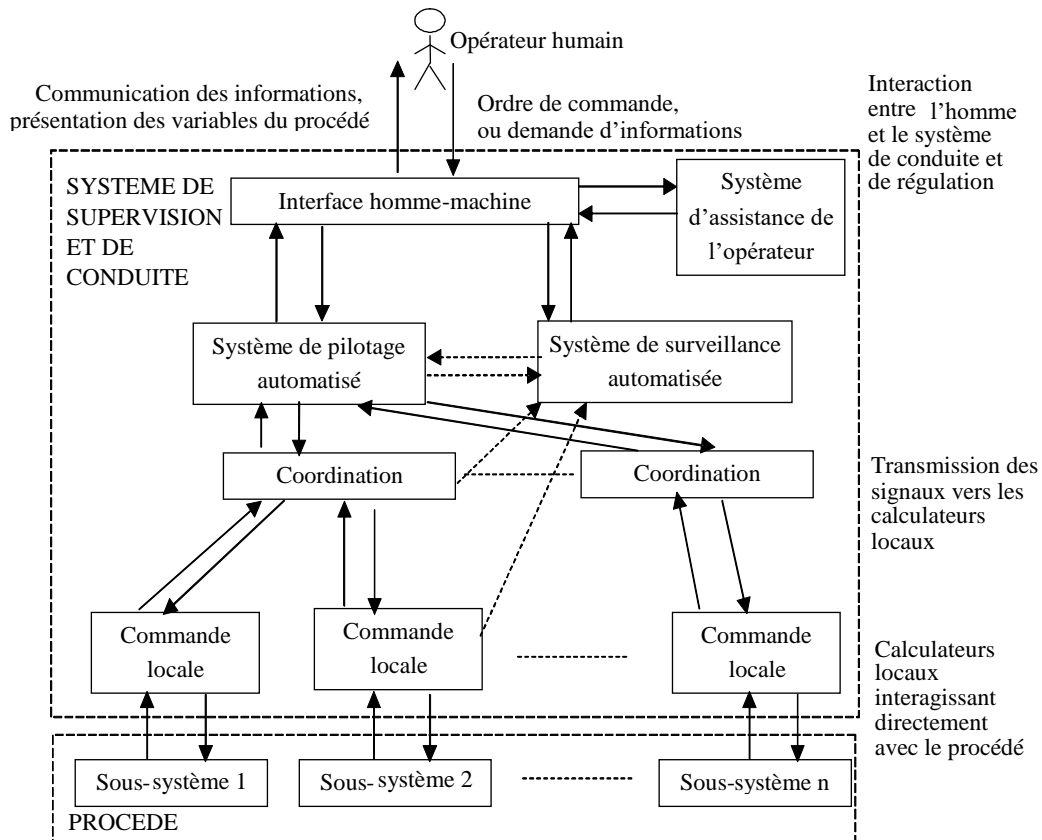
Opérateur humain

Communication des informations, présentation des variables du procédé

Ordre de commande, ou demande d'informations

Interaction entre l'homme et le système de conduite et de régulation

SYSTEME DE SUPERVISION ET DE CONDUITE

Interface homme-machine

Système d'assistance de l'opérateur

Système de pilotage automatisé

Système de surveillance automatisée

Coordination

Coordination

Transmission des signaux vers les calculateurs locaux

Commande locale

Commande locale

Commande locale

Calculateurs locaux interagissant directement avec le procédé

Sous-système 1

Sous-système 2

Sous-système n

PROCEDE